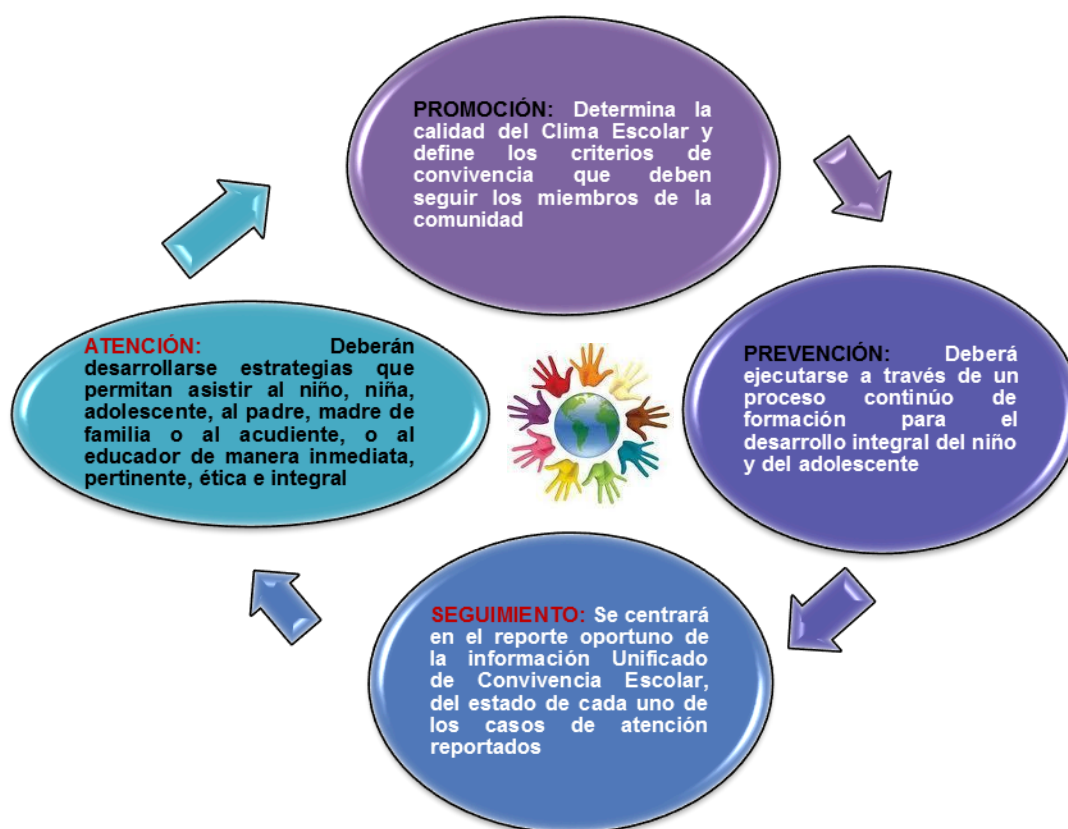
PROMOCIÓN: Determina la calidad del Clima Escolar y define los criterios de convivencia que deben seguir los miembros de la comunidad

PREVENCIÓN: Deberá ejecutarse a través de un proceso continúo de formación para el desarrollo integral del niño y del adolescente

SEGUIMIENTO: Se centrará en el reporte oportuno de la información Unificado de Convivencia Escolar, del estado de cada uno de los casos de atención reportados

ATENCIÓN: Deberán desarrollarse estrategias que permitan asistir al niño, niña, adolescente, al padre, madre de familia o al acudiente, o al educador de manera inmediata, pertinente, ética e integral